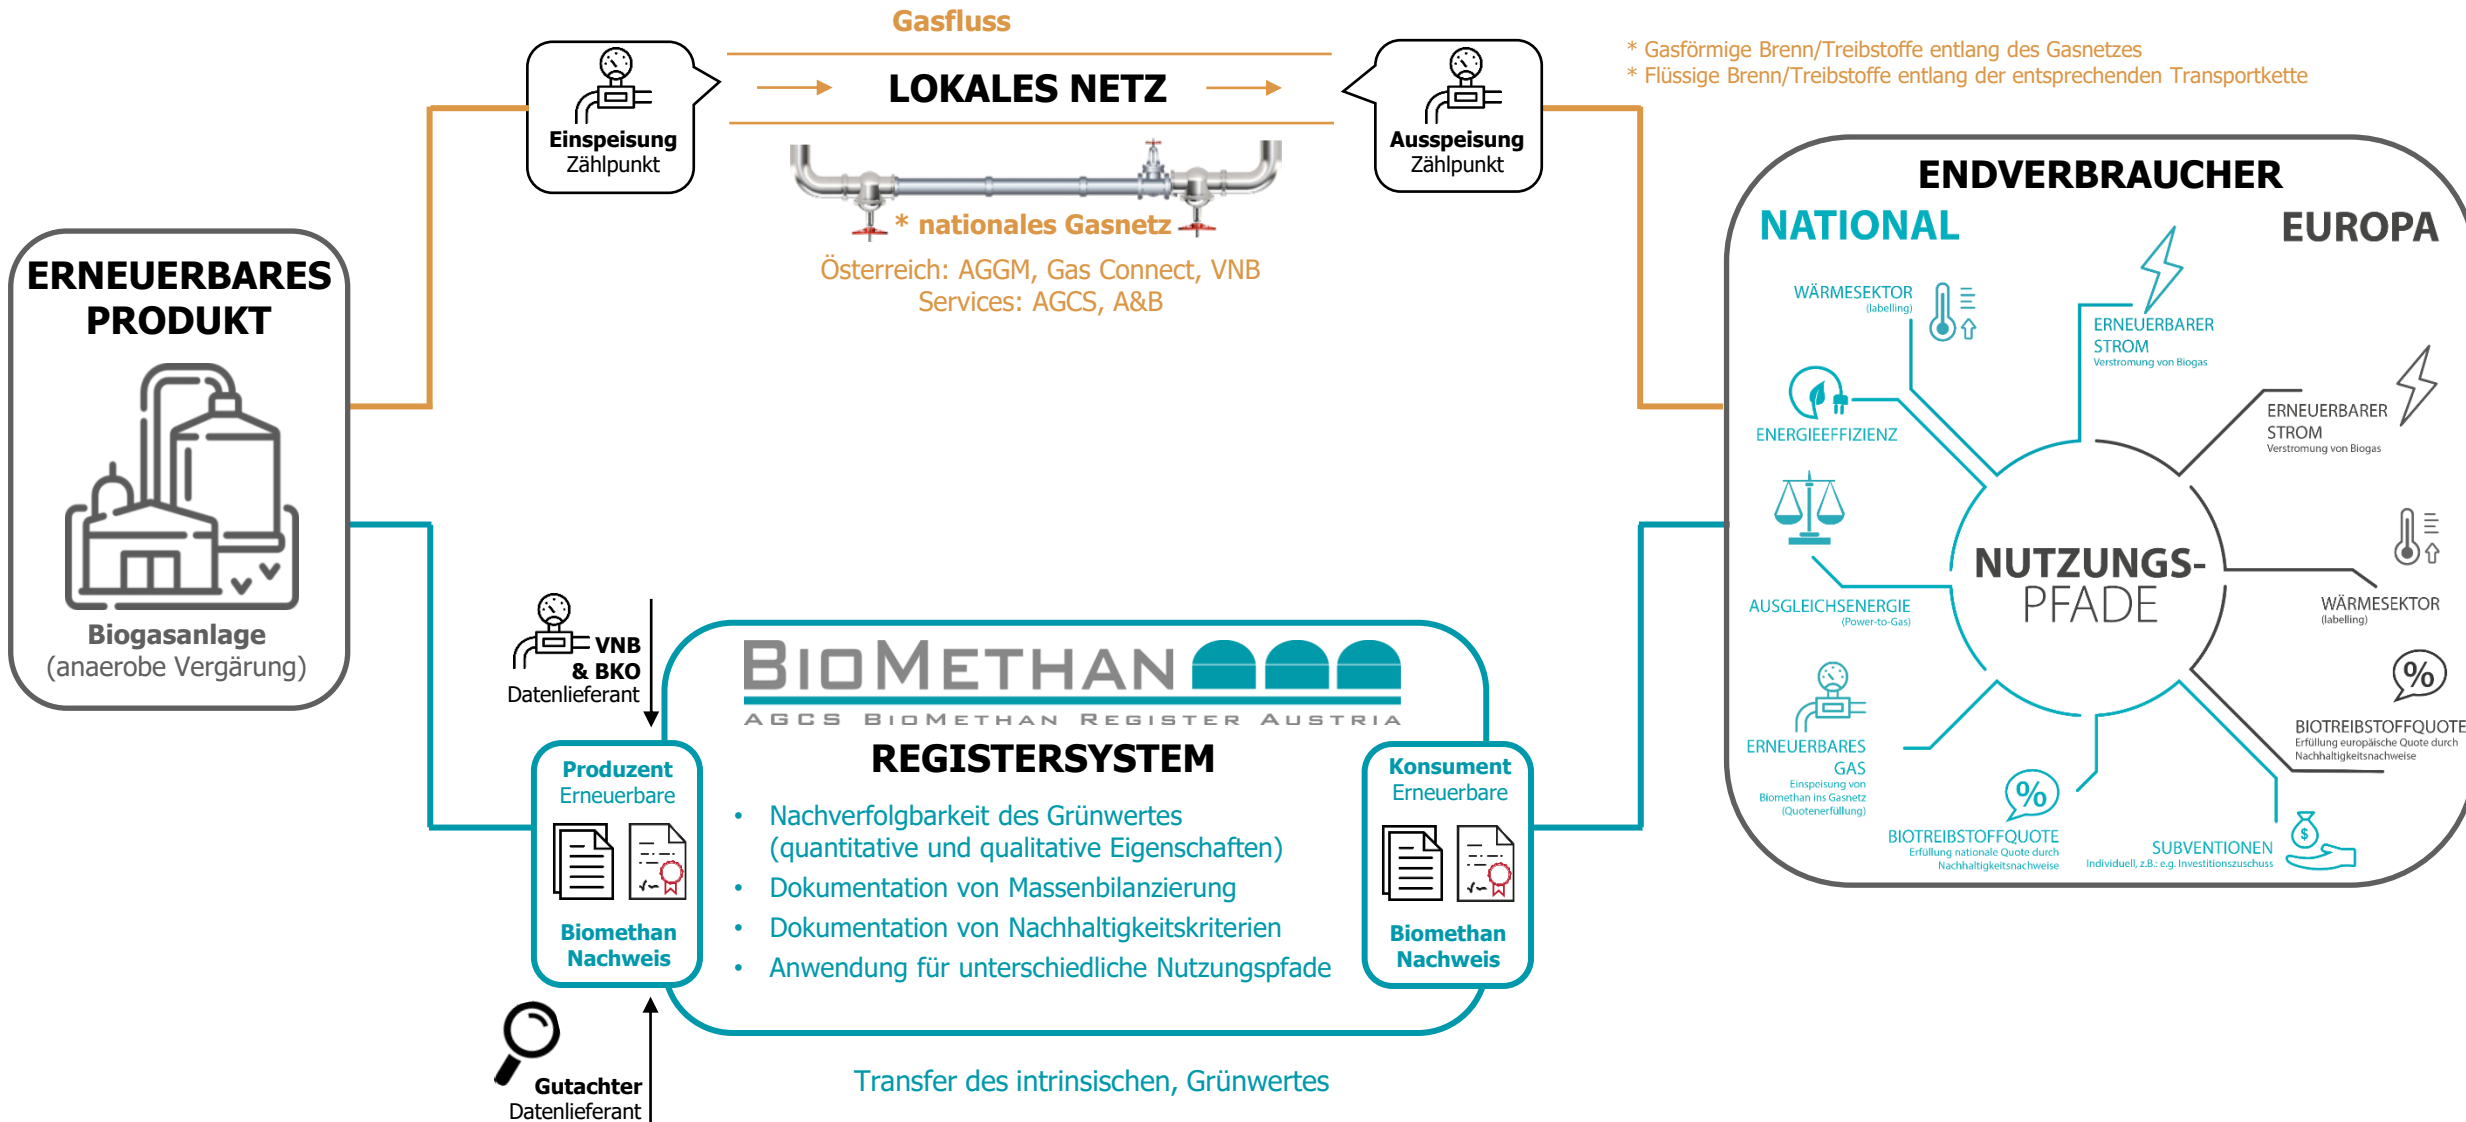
Gasfluss

Einspeisung
Zählpunkt

LOKALES NETZ

Ausspeisung
Zählpunkt

* Gasförmige Brenn/Treibstoffe entlang des Gasnetzes
* Flüssige Brenn/Treibstoffe entlang der entsprechenden Transportkette

* nationales Gasnetz

Österreich: AGGM, Gas Connect, VNB
Services: AGCS, A&B

ERNEUERBARES PRODUKT

Biogasanlage
(anaerobe Vergärung)

ENDVERBRAUCHER

NATIONAL

EUROPA

WÄRMESEKTOR
(labelling)

ERNEUERBARER STROM
Verstromung von Biogas

ENERGIEEFFIZIENZ

ERNEUERBARER STROM
Verstromung von Biogas

AUSGLEICHSENERGIE
(Power-to-Gas)

NUTZUNGS-PFADE

WÄRMESEKTOR
(labelling)

ERNEUERBARES GAS
Einspeisung von Biomethan ins Gasnetz (Quotenerfüllung)

BIOTREIBSTOFFQUOTE
Erfüllung europäische Quote durch Nachhaltigkeitsnachweise

BIOTREIBSTOFFQUOTE
Erfüllung nationale Quote durch Nachhaltigkeitsnachweise

SUBVENTIONEN
Individuell, z.B.: e.g. Investitionszuschuss

VNB
& BKO
Datenlieferant

BIOMETHAN
AGCS BIOMETHAN REGISTER AUSTRIA

REGISTERSYSTEM

Produzent
Erneuerbare

Biomethan
Nachweis

- Nachverfolgbarkeit des Grünwertes (quantitative und qualitative Eigenschaften)
- Dokumentation von Massenbilanzierung
- Dokumentation von Nachhaltigkeitskriterien
- Anwendung für unterschiedliche Nutzungspfade

Konsument
Erneuerbare

Biomethan
Nachweis

Gutachter
Datenlieferant

Transfer des intrinsischen, Grünwertes